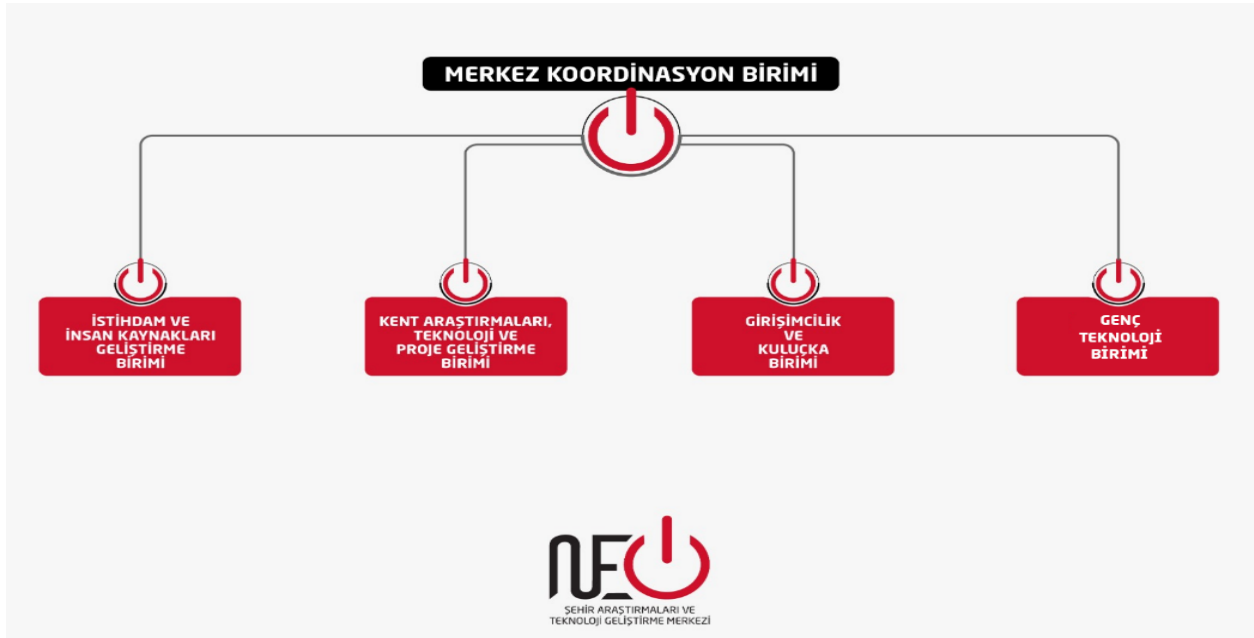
MERKEZ KOORDİNASYON BİRİMİ

İSTİHDAM VE İNSAN KAYNAKLARI GELİŞTİRME BİRİMİ

KENT ARAŞTIRMALARI, TEKNOLOJİ VE PROJE GELİŞTİRME BİRİMİ

GİRİŞİMCİLİK VE KULUÇKA BİRİMİ

GENÇ TEKNOLOJİ BİRİMİ

NE

ŞEHİR ARAŞTIRMALARI VE TEKNOLOJİ GELİŞTİRME MERKEZİ